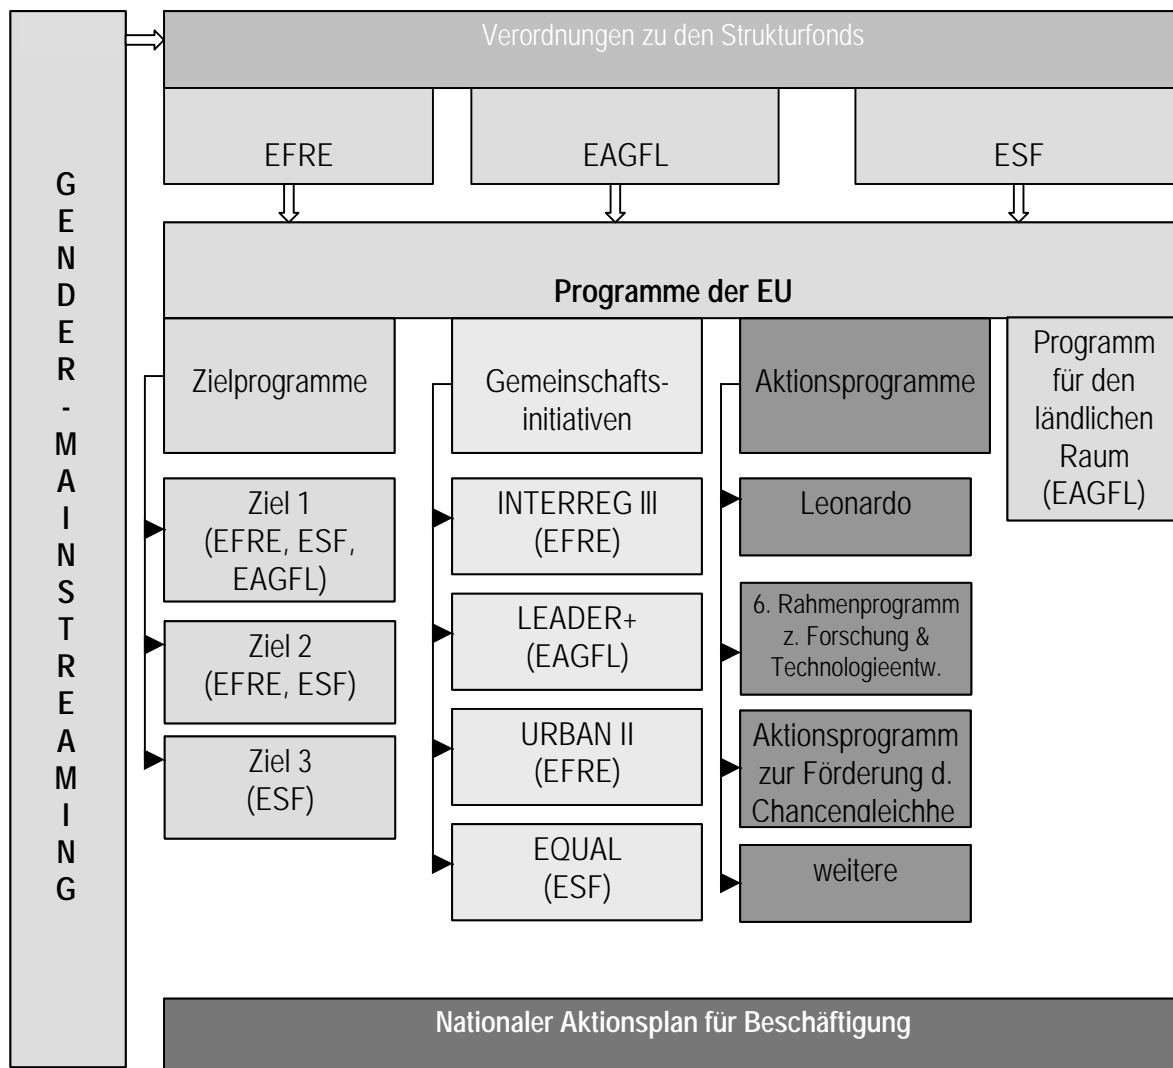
GENDER-MAINSTREAMING

Verordnungen zu den Strukturfonds

EFRE

EAGFL

ESF

Programme der EU

Zielprogramme

Gemeinschafts-initiativen

Aktionsprogramme

Programm für den ländlichen Raum (EAGFL)

Ziel 1 (EFRE, ESF, EAGFL)

Ziel 2 (EFRE, ESF)

Ziel 3 (ESF)

INTERREG III (EFRE)

LEADER+ (EAGFL)

URBAN II (EFRE)

EQUAL (ESF)

Leonardo

6. Rahmenprogramm z. Forschung & Technologieentw.

Aktionsprogramm zur Förderung d. Chancengleichhe

weitere

Nationaler Aktionsplan für Beschäftigung